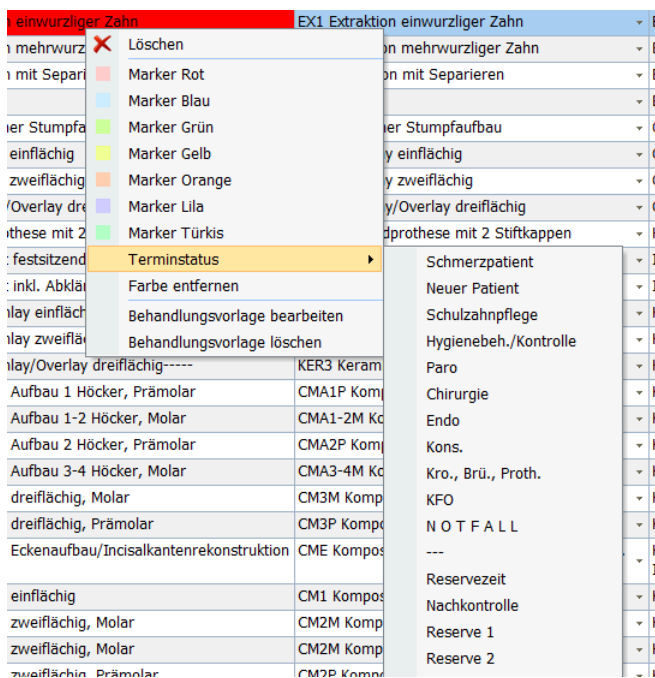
n einwurzliger Zahn | EX1 Extraktion einwurzliger Zahn
n mehrwurz | on mehrwurzliger Zahn
n mit Separi | on mit Separieren
her Stumpfa | her Stumpfaufbau
einflächig | y einflächig
zweiflächig | y zweiflächig
/Overlay dre | y/Overlay dreiflächig
othese mit 2 | dprothese mit 2 Stiftkappen
festsitzend
inkl. Abklä
nlay einfläch
nlay zweifläc
nlay/Overlay dreiflächig----- | KER3 Keram
Aufbau 1 Höcker, Prämolar | CMA1P Kom
Aufbau 1-2 Höcker, Molar | CMA1-2M Ko
Aufbau 2 Höcker, Prämolar | CMA2P Kom
Aufbau 3-4 Höcker, Molar | CMA3-4M Ko
dreiflächig, Molar | CM3M Kompo
dreiflächig, Prämolar | CM3P Kompo
Eckenaufbau/Incisalkantenrekonstruktion | CME Kompos
einflächig | CM1 Kompos
zweiflächig, Molar | CM2M Kompo
zweiflächig, Molar | CM2M Kompo
zweiflächig, Prämolar | CM2P Kompo

Löschen
Marker Rot
Marker Blau
Marker Grün
Marker Gelb
Marker Orange
Marker Lila
Marker Türkis
Terminstatus
Farbe entfernen
Behandlungsvorlage bearbeiten
Behandlungsvorlage löschen

Schmerzpatient
Neuer Patient
Schulzahnpflege
Hygienebeh./Kontrolle
Paro
Chirurgie
Endo
Kons.
Kro., Brü., Proth.
KFO
N O T F A L L
---
Reservezeit
Nachkontrolle
Reserve 1
Reserve 2